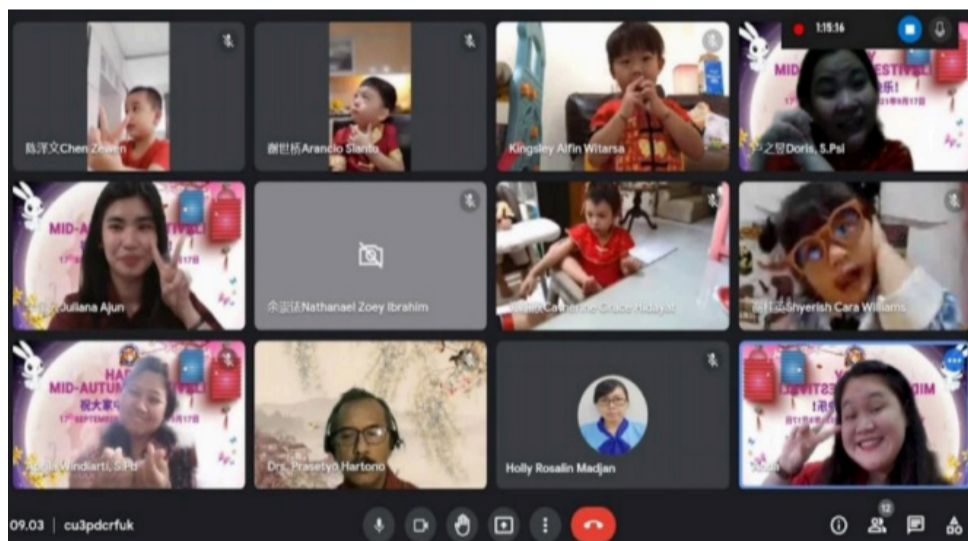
1:15:16

陈泽文Chen Zewen

谢世杨Arancio Slanto

Kingsley Alfin Witarsa

MID- ESTIVAL

Doris, S.Pd

MID-A

Juliana Ajun

余亚廷Nathanael Zoey Ibrahim

Catherine Grace Hidayat

Shyerish Cara Williams

HA

MID-AUTUMN

Windiarti, S.Pd

Drs. Prasetyo Hartono

Holly Rosalin Madjan

09.03 | cu3pdcrfuk

12